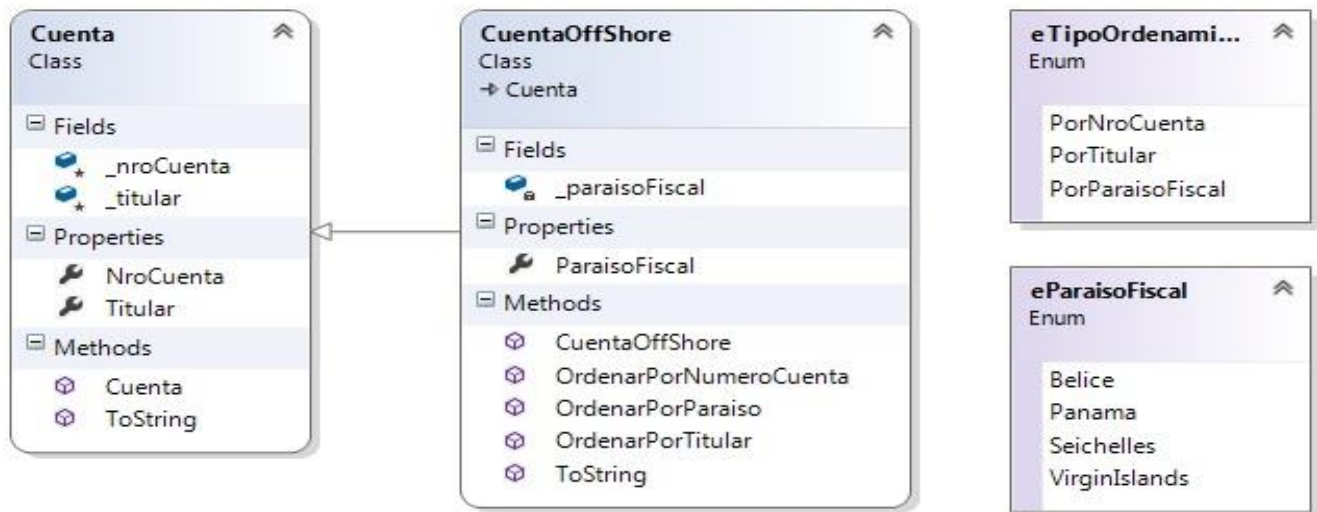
Cuenta
Class

Fields
_nroCuenta
_titular

Properties
NroCuenta
Titular

Methods
Cuenta
ToString

CuentaOffShore
Class
→ Cuenta

Fields
_paraisoFiscal

Properties
ParaisoFiscal

Methods
CuentaOffShore
OrdenarPorNumeroCuenta
OrdenarPorParaiso
OrdenarPorTitular
ToString

eTipoOrdenami...
Enum

PorNroCuenta
PorTitular
PorParaisoFiscal

eParaisoFiscal
Enum

Belice
Panama
Seichelles
VirginIslands